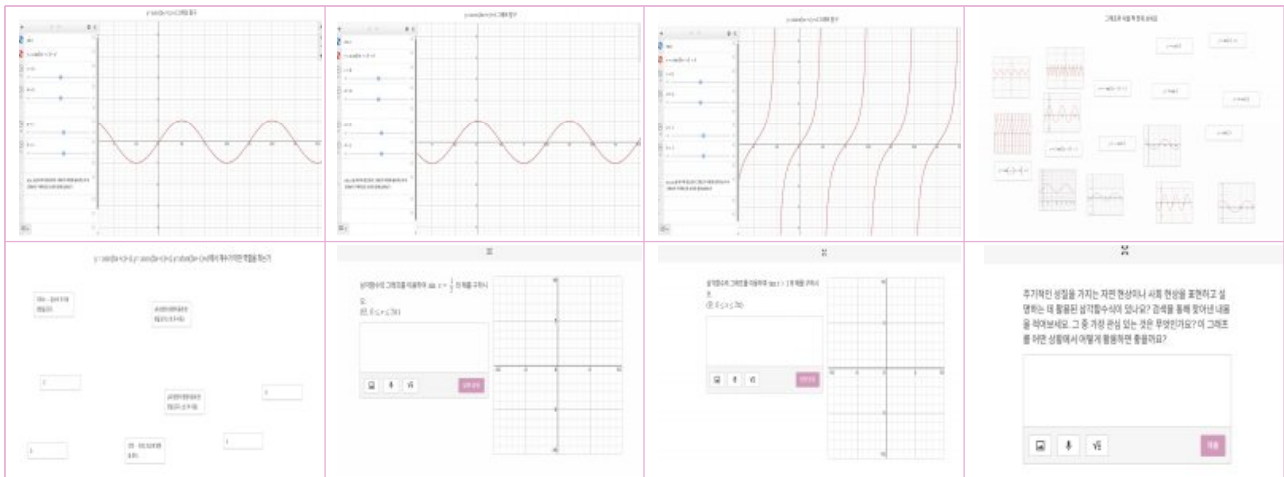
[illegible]

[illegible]

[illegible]

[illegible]

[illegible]

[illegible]

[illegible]

주기적인 성질을 가지는 자연 현상이나 사회 현상을 표현하고 설명하는 데 활용된 삼각함수식이 있나요? 검색을 통해 찾아낸 내용을 적어보세요. 그 중 가장 관심 있는 것은 무엇인가요? 이 그래프를 어떤 상황에서 어떻게 활용하면 좋을까요?

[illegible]